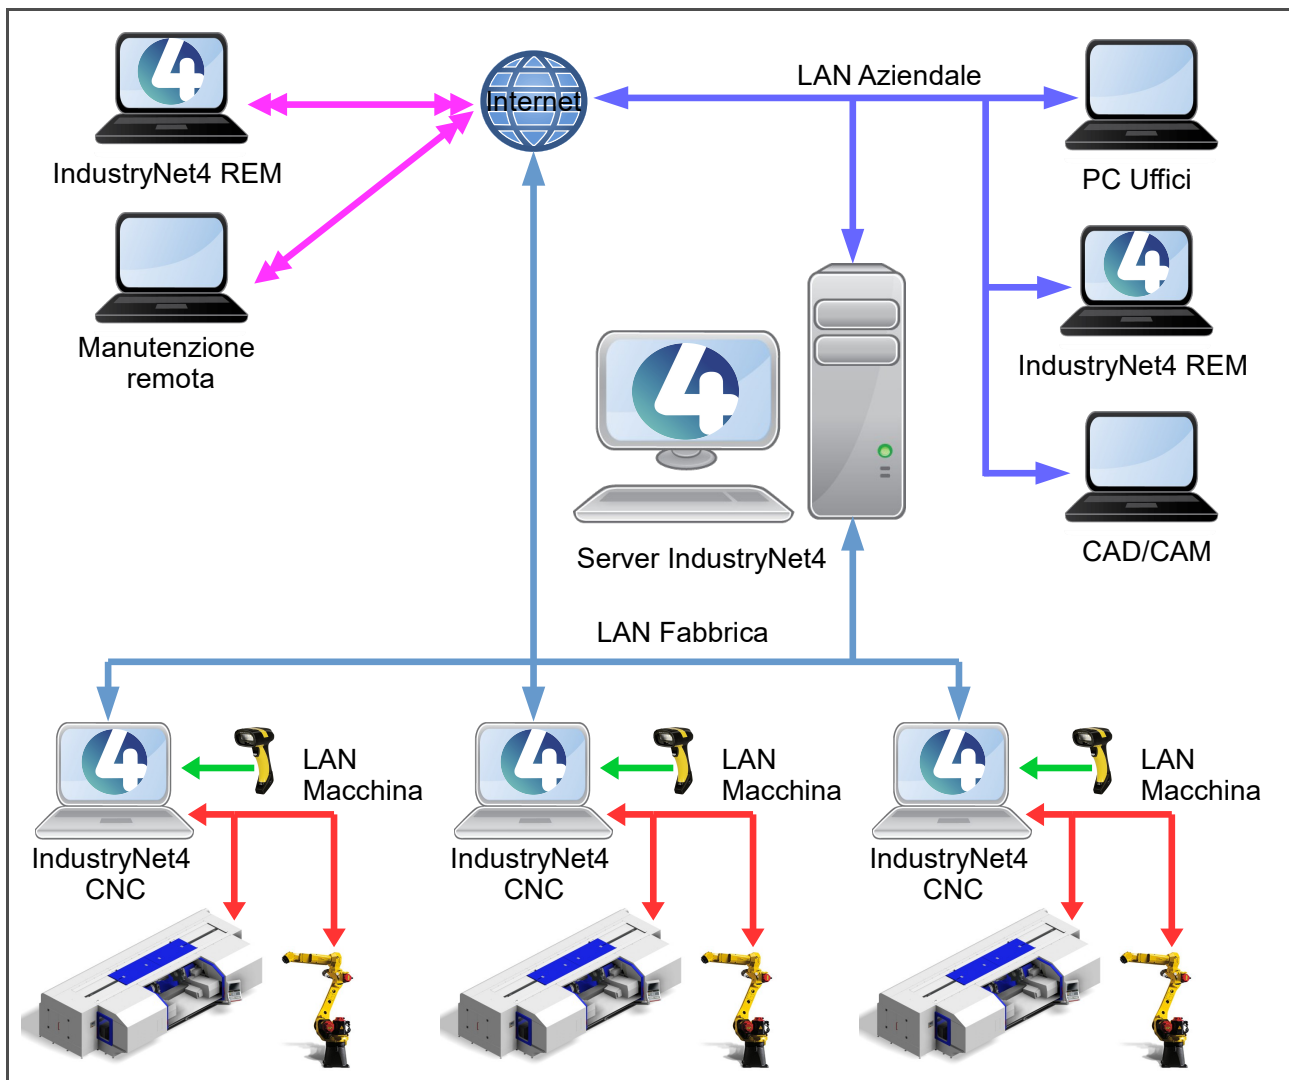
IndustryNet4 REM

Manutenzione remota

Internet

LAN Aziendale

PC Uffici

IndustryNet4 REM

CAD/CAM

Server IndustryNet4

LAN Fabbrica

LAN Macchina

IndustryNet4 CNC

LAN Macchina

IndustryNet4 CNC

LAN Macchina

IndustryNet4 CNC